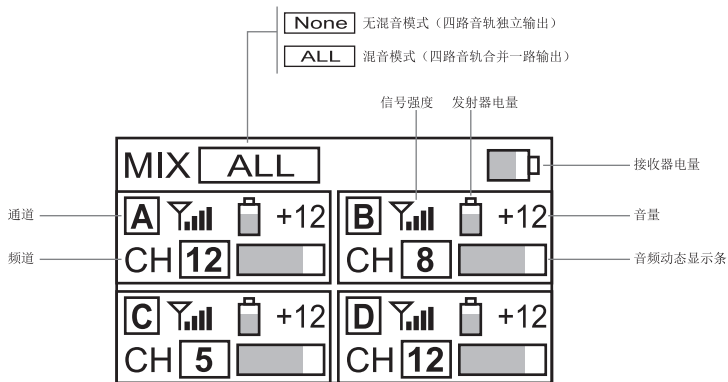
None 无混音模式（四路音轨独立输出）

ALL 混音模式（四路音轨合并一路输出）

信号强度

发射器电量

MIX ALL

接收器电量

通道

A +12

B +12

音量

频道

CH 12

CH 8

音频动态显示条

C +12

D +12

CH 5

CH 12